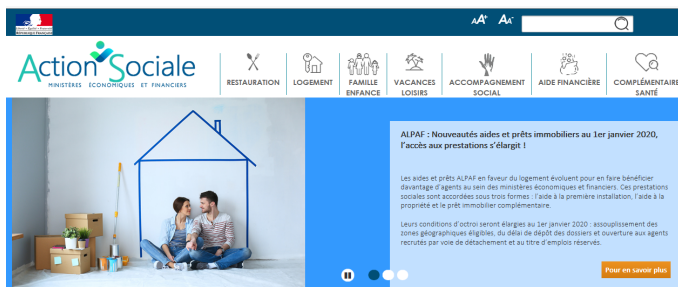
AA+ AA-

Action Sociale
MINISTÈRES ÉCONOMIQUES ET FINANCIERS

RESTAURATION
LOGEMENT
FAMILLE ENFANCE
VACANCES LOISIRS
ACCOMPAGNEMENT SOCIAL
AIDE FINANCIÈRE
COMPLÉMENTAIRE SANTÉ

ALPAF : Nouveautés aides et prêts immobiliers au 1er janvier 2020, l'accès aux prestations s'élargit !

Les aides et prêts ALPAF en faveur du logement évoluent pour en faire bénéficier davantage d'agents au sein des ministères économiques et financiers. Ces prestations sociales sont accordées sous trois formes : l'aide à la première installation, l'aide à la propriété et le prêt immobilier complémentaire.

Leurs conditions d'octroi seront élargies au 1er janvier 2020 : assouplissement des zones géographiques éligibles, du délai de dépôt des dossiers et ouverture aux agents recrutés par voie de détachement et au titre d'emplois réservés.

Pour en savoir plus